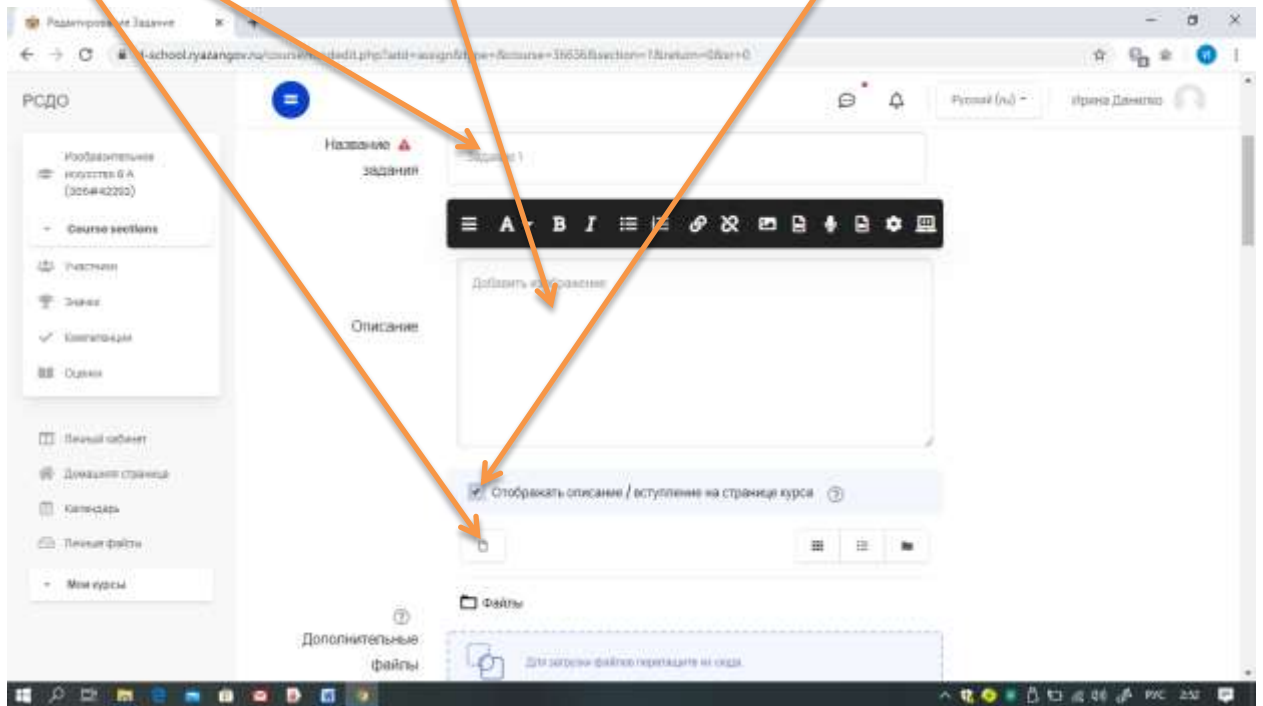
Редактирование Задание ×

d-school.ryazangov.ru/course/modedit.php?add=assign&type=&course=36636&section=1&return=0&sr=0

РСДО

Русский (ru) ▾ Ирина Данилко

Изобразительное искусство 6 А (3064#42203)

Course sections

Участники

Значки

Компетенции

Оценки

Личный кабинет

Домашняя страница

Календарь

Личные файлы

Мои курсы

Название задания

Задание 1

Описание

Добавить изображение

Отображать описание / вступление на странице курса

Файлы

Дополнительные файлы

Для загрузки файлов перетащите их сюда.

РУС 2:52